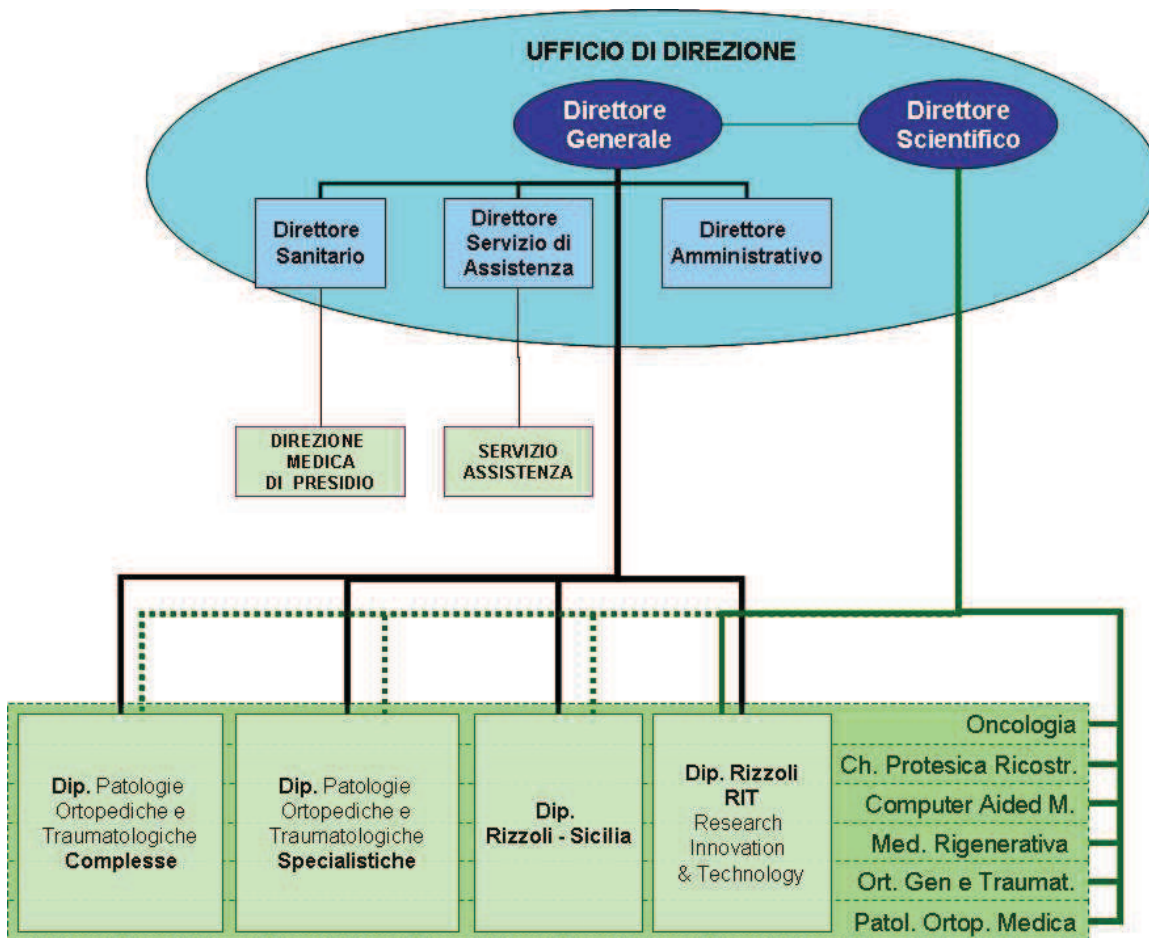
UFFICIO DI DIREZIONE

Direttore Generale

Direttore Scientifico

Direttore Sanitario

Direttore Servizio di Assistenza

Direttore Amministrativo

DIREZIONE MEDICA DI PRESIDIO

SERVIZIO ASSISTENZA

Dip. Patologie Ortopediche e Traumatologiche Complesse

Dip. Patologie Ortopediche e Traumatologiche Specialistiche

Dip. Rizzoli - Sicilia

Dip. Rizzoli RIT Research Innovation & Technology

Oncologia

Ch. Protesica Ricostr.

Computer Aided M.

Med. Rigenerativa

Ort. Gen e Traumat.

Patol. Ortop. Medica